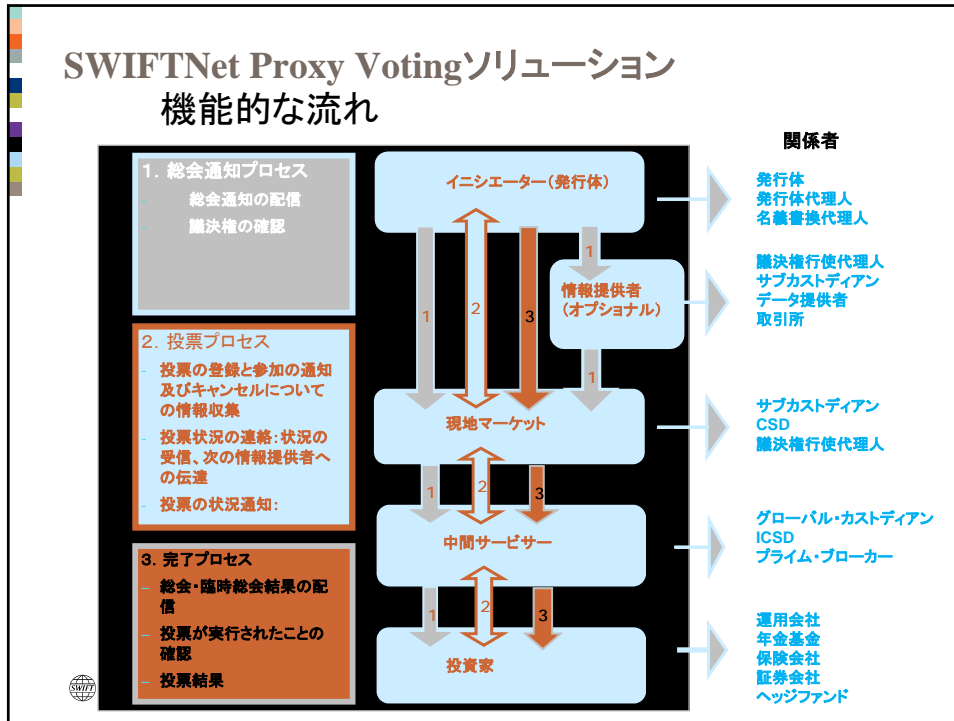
SWIFTNet Proxy Votingソリューション
機能的な流れ

関係者

1. 総会通知プロセス
総会通知の配信
議決権の確認

2. 投票プロセス
投票の登録と参加の通知及びキャンセルについての情報収集
投票状況の連絡：状況の受信、次の情報提供者への伝達
投票の状況通知：

3. 完了プロセス
総会・臨時総会結果の配信
投票が実行されたことの確認
投票結果

イニシエーター（発行体）
情報提供者（オプショナル）
現地マーケット
中間サービサー
投資家

1
2
3
1
1
1
2
3
1
2
3

発行体
発行体代理人
名義書換代理人

議決権行使代理人
サブカストディアン
データ提供者
取引所

サブカストディアン
CSD
議決権行使代理人

グローバル・カストディアン
ICSD
プライム・ブローカー

運用会社
年金基金
保険会社
証券会社
ヘッジファンド

SWIFT